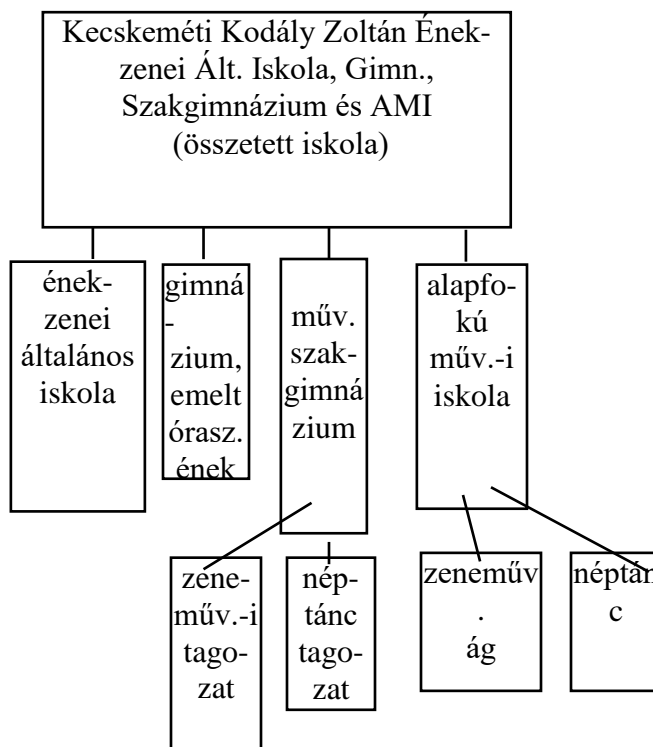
Kecskeméti Kodály Zoltán Ének-zenei Ált. Iskola, Gimn., Szakgimnázium és AMI (összetett iskola)

ének-zenei általános iskola

gimnázium, emelt órasz. ének

műv. szakgimnázium

alapfokú műv.-i iskola

zeneműv.-i tagozat

néptánc tagozat

zeneműv. ág

néptánc